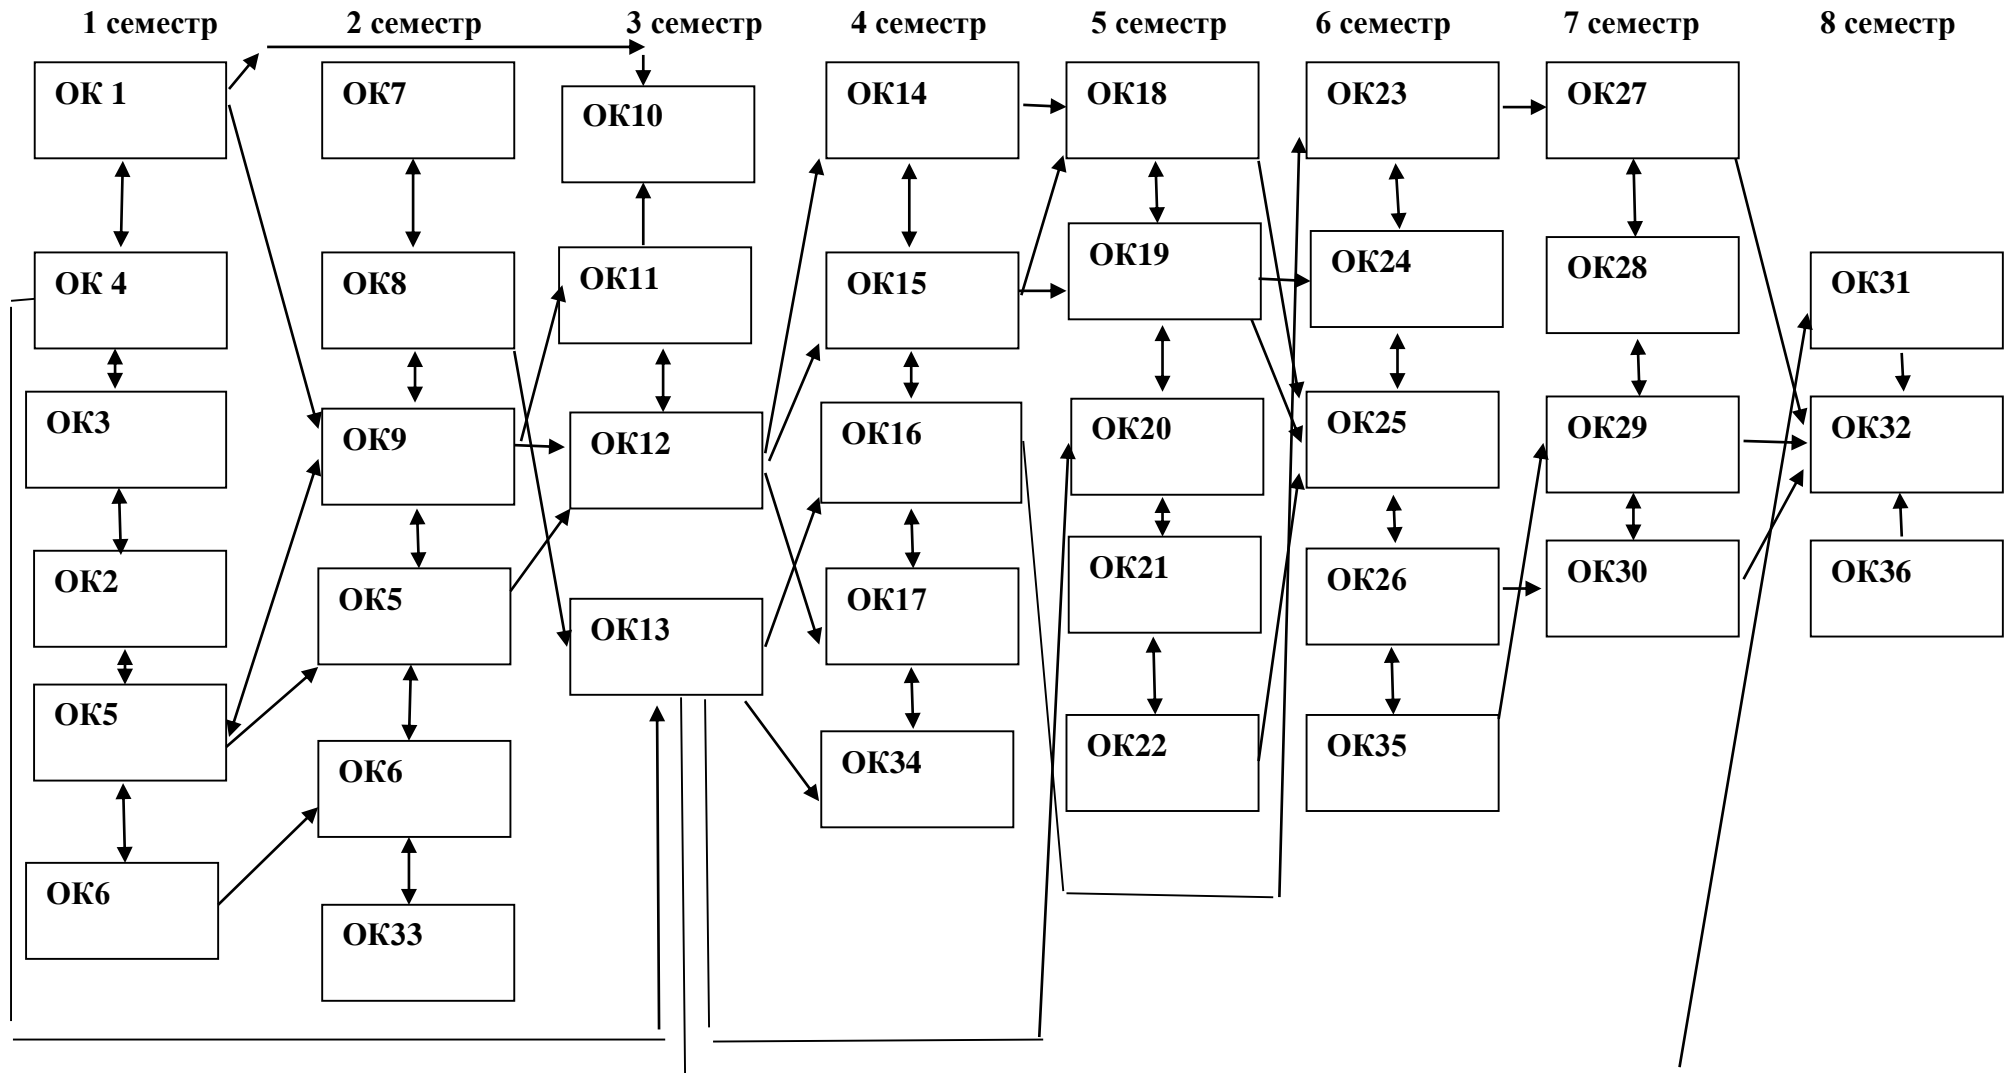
1 семестр
2 семестр
3 семестр
4 семестр
5 семестр
6 семестр
7 семестр
8 семестр

ОК 1
ОК 4
ОК3
ОК2
ОК5
ОК6

ОК7
ОК8
ОК9
ОК5
ОК6
ОК33

ОК10
ОК11
ОК12
ОК13

ОК14
ОК15
ОК16
ОК17
ОК34

ОК18
ОК19
ОК20
ОК21
ОК22

ОК23
ОК24
ОК25
ОК26
ОК35

ОК27
ОК28
ОК29
ОК30

ОК31
ОК32
ОК36